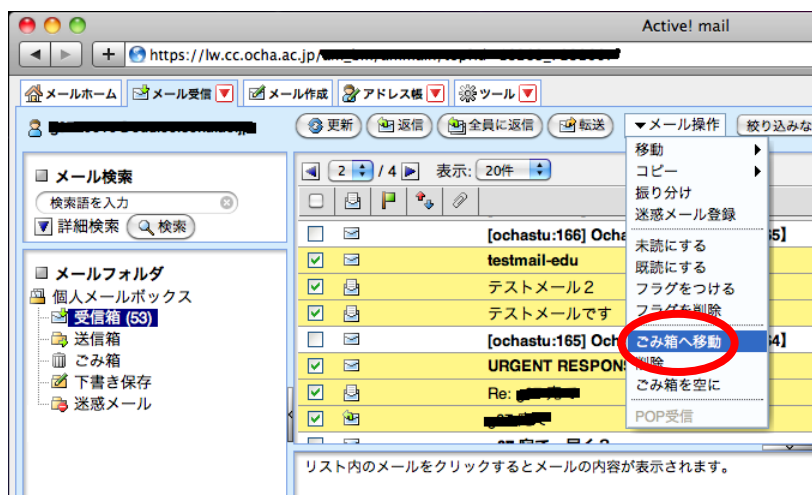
Active! mail

https://lw.cc.ocha.ac.jp/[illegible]

メールホーム
メール受信
メール作成
アドレス帳
ツール

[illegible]

更新
返信
全員に返信
転送
メール操作
絞り込みな

メール検索
検索語を入力
詳細検索
検索

メールフォルダ
個人メールボックス
受信箱 (53)
送信箱
ごみ箱
下書き保存
迷惑メール

2 / 4
表示: 20件

[ochastu:166] Ocha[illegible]5】
testmail-edu
テストメール２
テストメールです
[ochastu:165] Oc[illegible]4】
URGENT RESPONS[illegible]
Re: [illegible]
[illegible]

移動
コピー
振り分け
迷惑メール登録
未読にする
既読にする
フラグをつける
フラグを削除
ごみ箱へ移動
削除
ごみ箱を空に
POP受信

リスト内のメールをクリックするとメールの内容が表示されます。